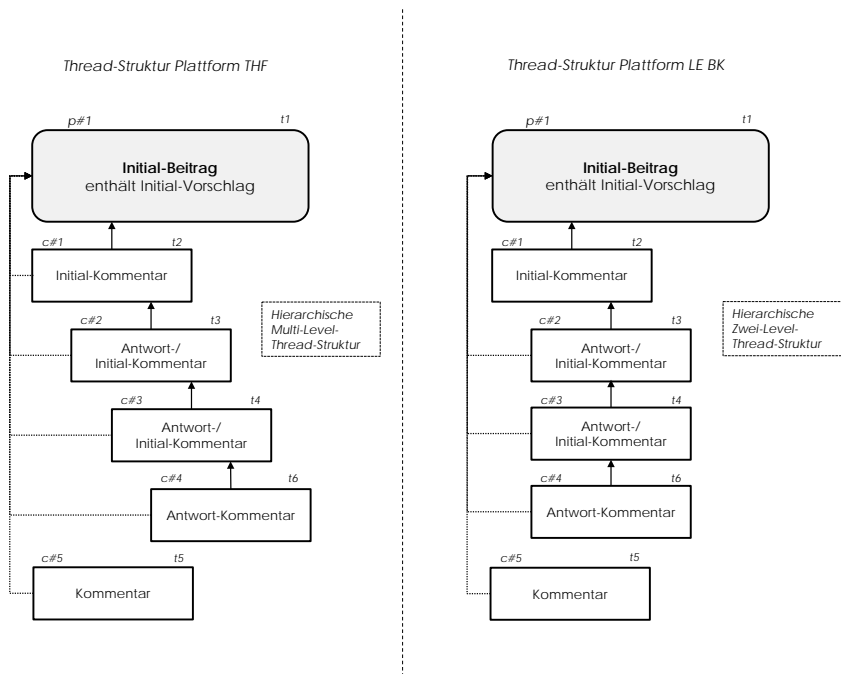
Thread-Struktur Plattform THF

p#1 t1

**Initial-Beitrag**
enthält Initial-Vorschlag

c#1 t2

Initial-Kommentar

Hierarchische Multi-Level-Thread-Struktur

c#2 t3

Antwort-/ Initial-Kommentar

c#3 t4

Antwort-/ Initial-Kommentar

c#4 t6

Antwort-Kommentar

c#5 t5

Kommentar

Thread-Struktur Plattform LE BK

p#1 t1

**Initial-Beitrag**
enthält Initial-Vorschlag

c#1 t2

Initial-Kommentar

Hierarchische Zwei-Level-Thread-Struktur

c#2 t3

Antwort-/ Initial-Kommentar

c#3 t4

Antwort-/ Initial-Kommentar

c#4 t6

Antwort-Kommentar

c#5 t5

Kommentar